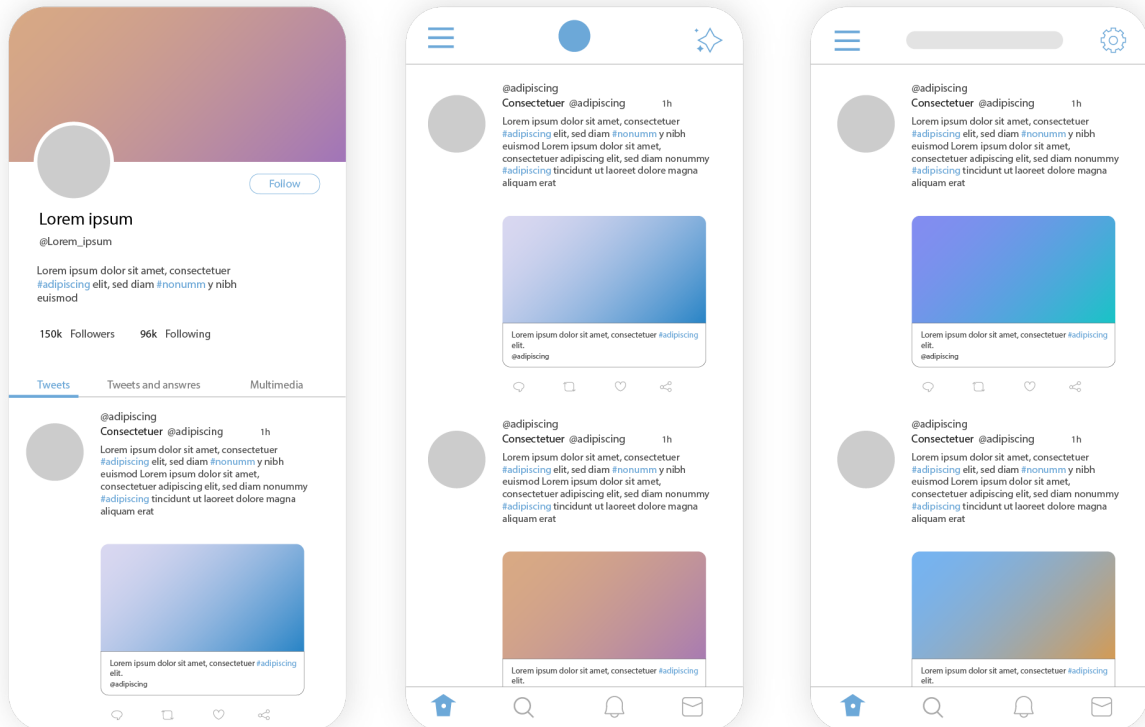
Follow

Lorem ipsum

@Lorem_ipsum

Lorem ipsum dolor sit amet, consectetuer #adipiscing elit, sed diam #nonumm y nibh euismod

150k Followers 96k Following

Tweets Tweets and answres Multimedia

@adipiscing
Consectetuer @adipiscing 1h
Lorem ipsum dolor sit amet, consectetuer #adipiscing elit, sed diam #nonumm y nibh euismod Lorem ipsum dolor sit amet, consectetuer adipiscing elit, sed diam nonummy #adipiscing tincidunt ut laoreet dolore magna aliquam erat

Lorem ipsum dolor sit amet, consectetuer #adipiscing elit.
@adipiscing

@adipiscing
Consectetuer @adipiscing 1h
Lorem ipsum dolor sit amet, consectetuer #adipiscing elit, sed diam #nonumm y nibh euismod Lorem ipsum dolor sit amet, consectetuer adipiscing elit, sed diam nonummy #adipiscing tincidunt ut laoreet dolore magna aliquam erat

Lorem ipsum dolor sit amet, consectetuer #adipiscing elit.
@adipiscing

@adipiscing
Consectetuer @adipiscing 1h
Lorem ipsum dolor sit amet, consectetuer #adipiscing elit, sed diam #nonumm y nibh euismod Lorem ipsum dolor sit amet, consectetuer adipiscing elit, sed diam nonummy #adipiscing tincidunt ut laoreet dolore magna aliquam erat

Lorem ipsum dolor sit amet, consectetuer #adipiscing elit.

@adipiscing
Consectetuer @adipiscing 1h
Lorem ipsum dolor sit amet, consectetuer #adipiscing elit, sed diam #nonumm y nibh euismod Lorem ipsum dolor sit amet, consectetuer adipiscing elit, sed diam nonummy #adipiscing tincidunt ut laoreet dolore magna aliquam erat

Lorem ipsum dolor sit amet, consectetuer #adipiscing elit.
@adipiscing

@adipiscing
Consectetuer @adipiscing 1h
Lorem ipsum dolor sit amet, consectetuer #adipiscing elit, sed diam #nonumm y nibh euismod Lorem ipsum dolor sit amet, consectetuer adipiscing elit, sed diam nonummy #adipiscing tincidunt ut laoreet dolore magna aliquam erat

Lorem ipsum dolor sit amet, consectetuer #adipiscing elit.